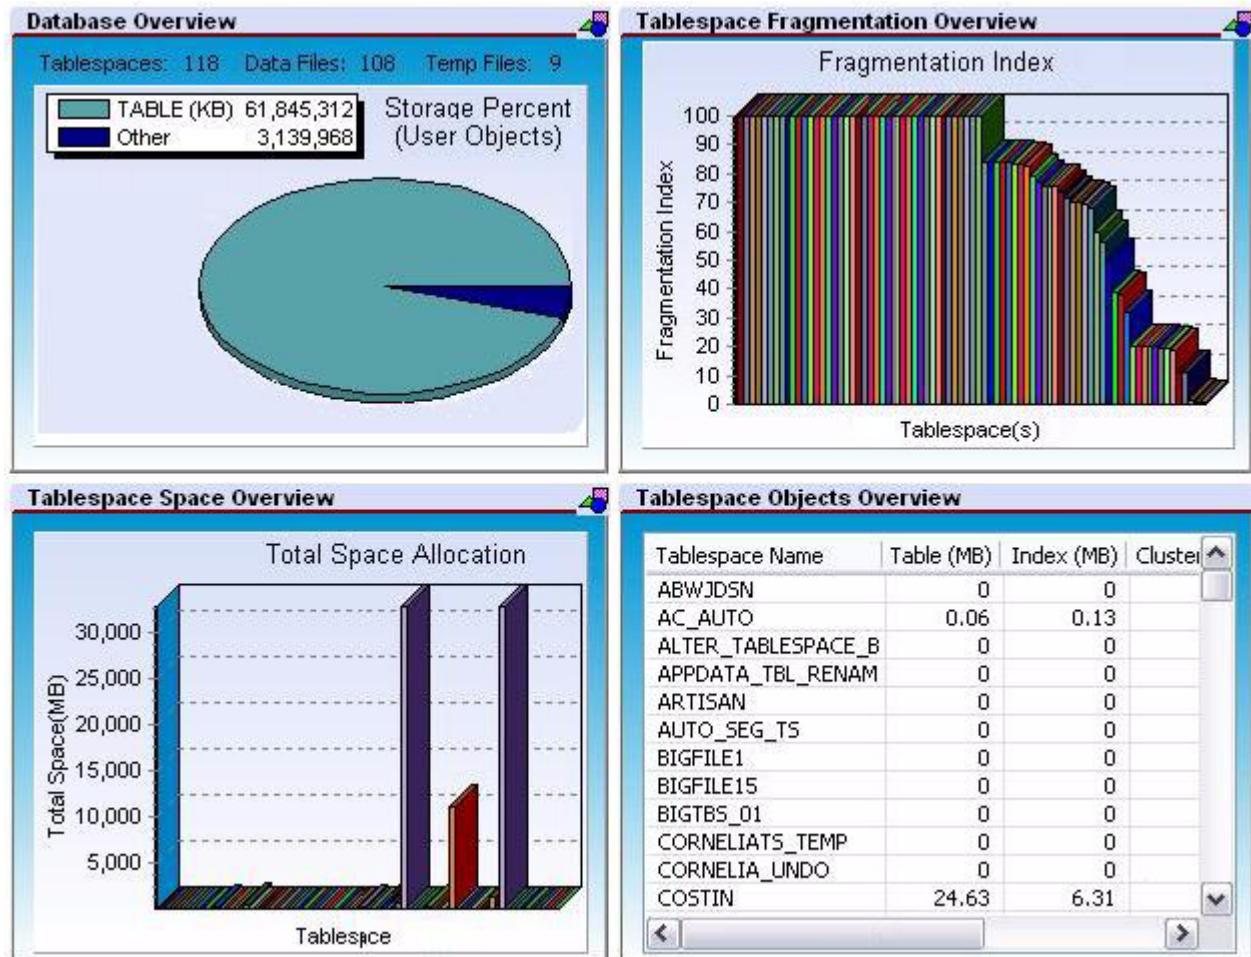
Database Overview

Tablespaces: 118 Data Files: 108 Temp Files: 9

TABLE (KB) 61,845,312
Other 3,139,968

Storage Percent (User Objects)

Tablespace Fragmentation Overview

Fragmentation Index

Fragmentation Index

100
90
80
70
60
50
40
30
20
10
0

Tablespace(s)

Tablespace Space Overview

Total Space Allocation

Total Space(MB)

30,000
25,000
20,000
15,000
10,000
5,000

Tablespace

Tablespace Objects Overview

| Tablespace Name | Table (MB) | Index (MB) | Cluster |
|---|---|---|---|
| ABWJDSN | 0 | 0 | |
| AC_AUTO | 0.06 | 0.13 | |
| ALTER_TABLESPACE_B | 0 | 0 | |
| APPDATA_TBL_RENAM | 0 | 0 | |
| ARTISAN | 0 | 0 | |
| AUTO_SEG_TS | 0 | 0 | |
| BIGFILE1 | 0 | 0 | |
| BIGFILE15 | 0 | 0 | |
| BIGTBS_01 | 0 | 0 | |
| CORNELIATS_TEMP | 0 | 0 | |
| CORNELIA_UNDO | 0 | 0 | |
| COSTIN | 24.63 | 6.31 | |